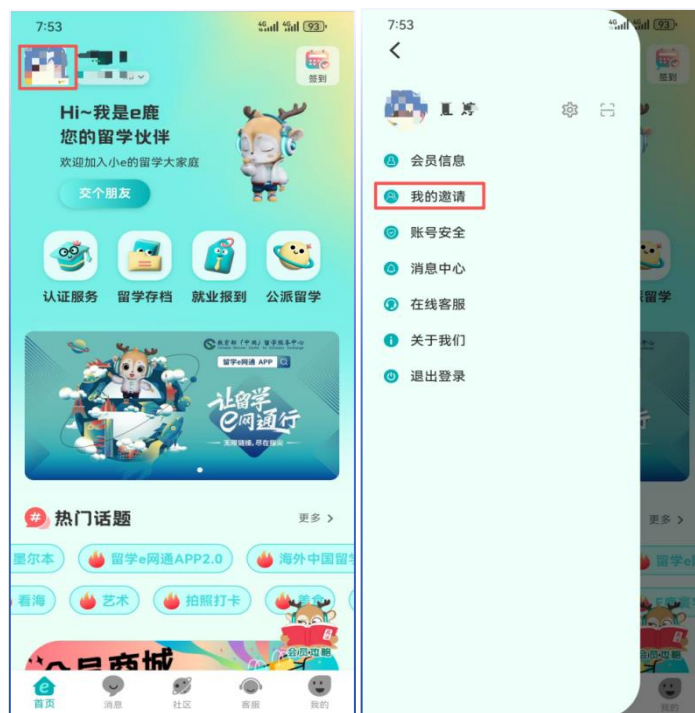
7:53
93
签到
Hi~我是e鹿
您的留学伙伴
欢迎加入小e的留学大家庭
交个朋友
认证服务
留学存档
就业报到
公派留学
教育部「中国」留学服务中心
留学e网通 APP
让留学e网通行
无需排队，尽在指尖
热门话题
更多 >
墨尔本
留学e网通APP2.0
海外中国留学
看海
艺术
拍照打卡
美食
会员·功能
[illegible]商城
首页
消息
社区
客服
我的

7:53
93
签到
会员信息
我的邀请
账号安全
消息中心
在线客服
关于我们
退出登录
派留学
更多 >
留学e
会员·功能
我的